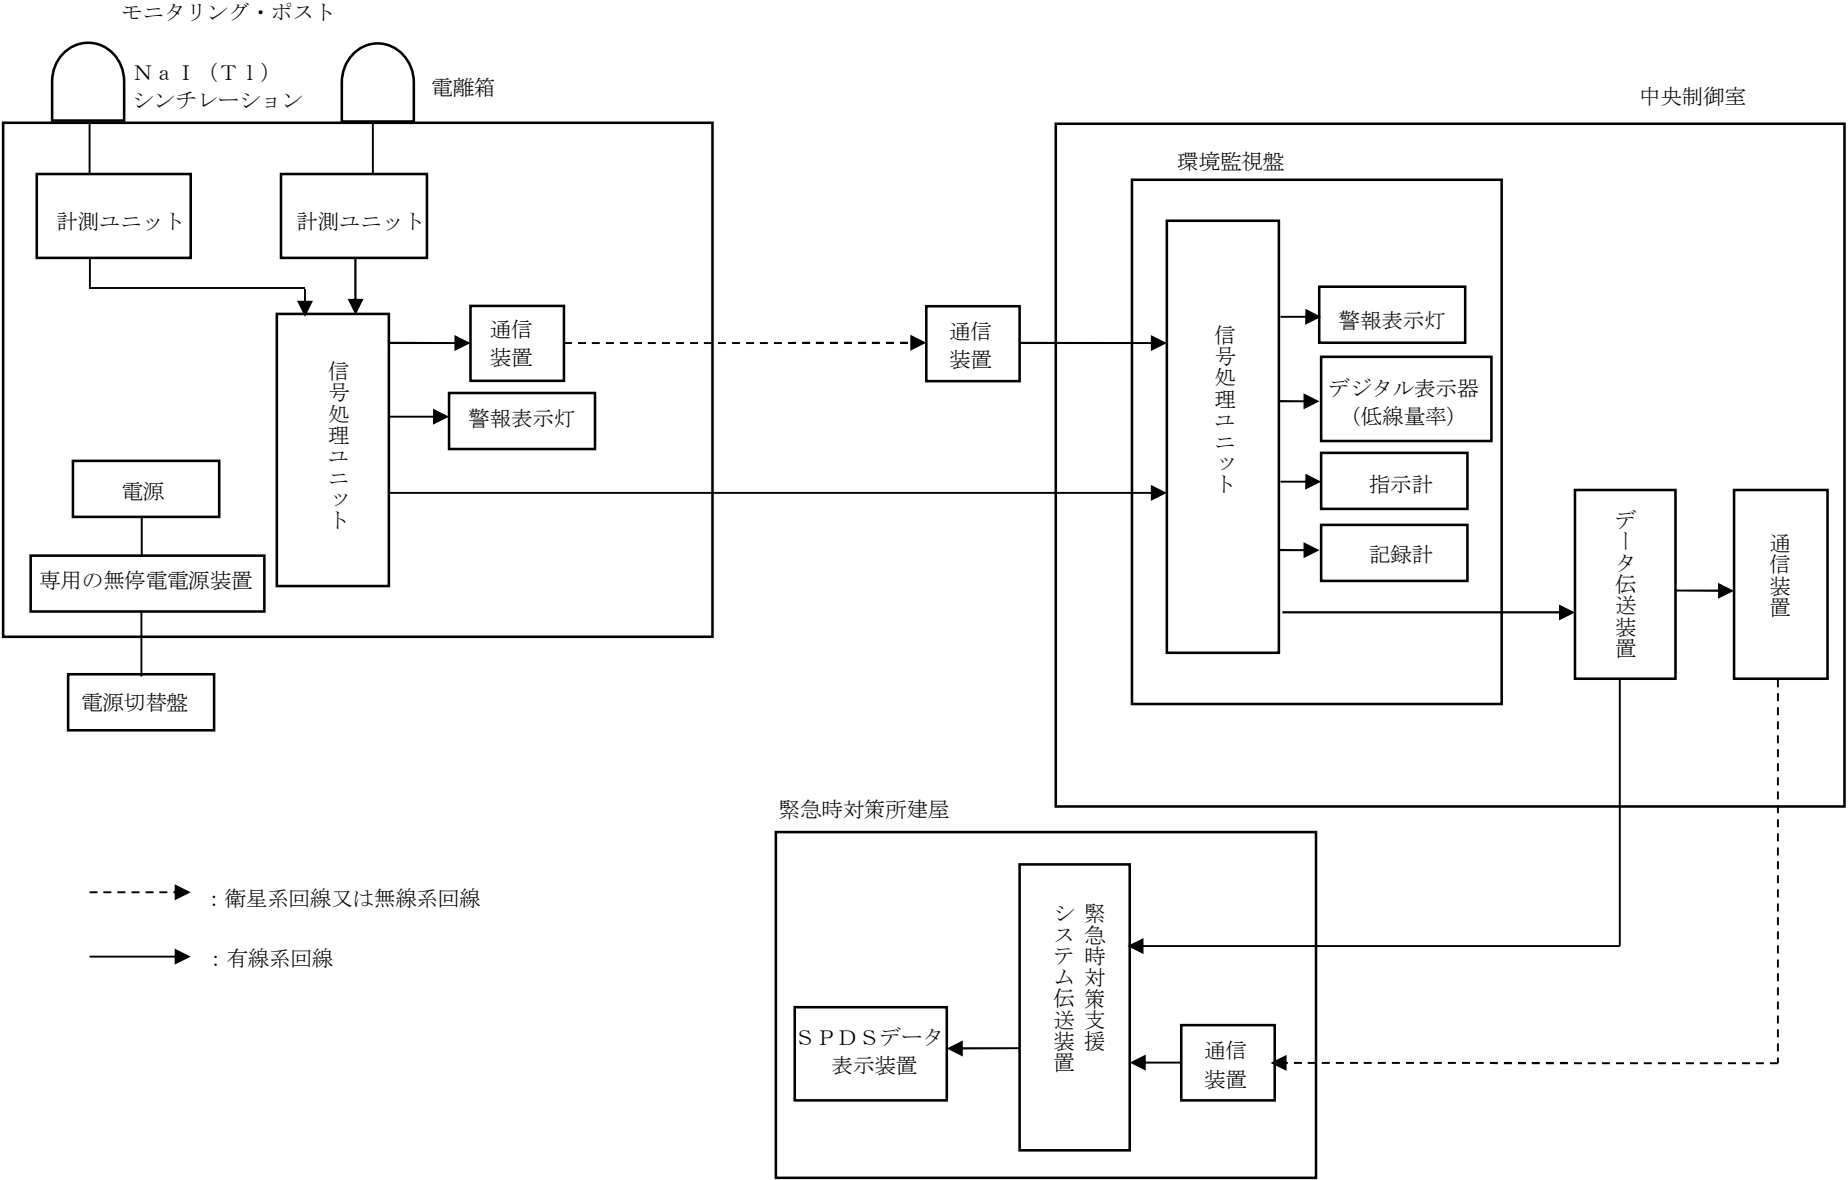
モニタリング・ポスト

NaI(Tl)
シンチレーション

電離箱

中央制御室

計測ユニット

計測ユニット

環境監視盤

信号処理ユニット

通信装置

通信装置

信号処理ユニット

警報表示灯

デジタル表示器
(低線量率)

警報表示灯

指示計

記録計

電源

専用の無停電電源装置

データ伝送装置

通信装置

電源切替盤

緊急時対策所建屋

: 衛星系回線又は無線系回線

: 有線系回線

緊急時対策支援
システム伝送装置

SPDSデータ
表示装置

通信装置